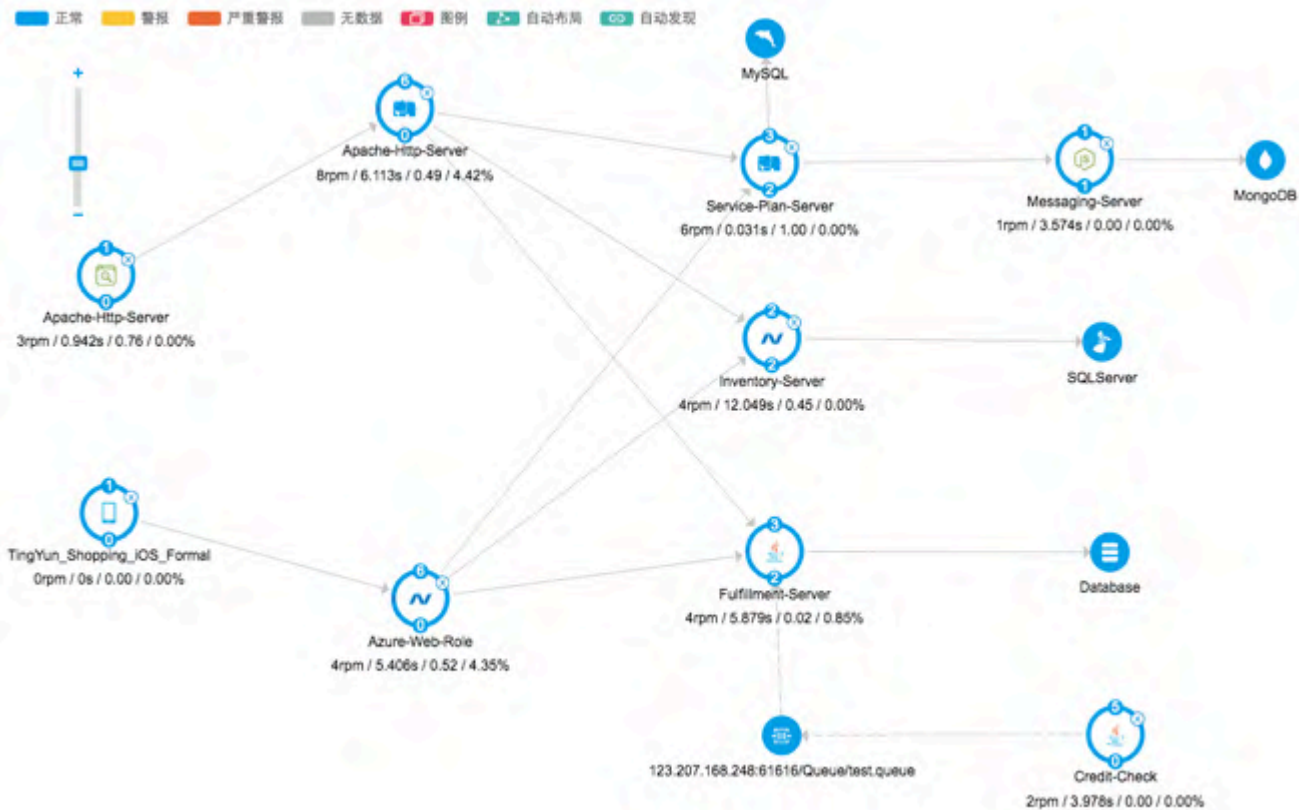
正常 警报 严重警报 无数据 图例 自动布局 自动发现

+
−

MySQL

6
0
Apache-Http-Server
8rpm / 6.113s / 0.49 / 4.42%

3
2
Service-Plan-Server
6rpm / 0.031s / 1.00 / 0.00%

1
1
Messaging-Server
1rpm / 3.574s / 0.00 / 0.00%

MongoDB

1
0
Apache-Http-Server
3rpm / 0.942s / 0.76 / 0.00%

2
2
Inventory-Server
4rpm / 12.049s / 0.45 / 0.00%

SQLServer

1
0
TingYun_Shopping_iOS_Formal
0rpm / 0s / 0.00 / 0.00%

6
0
Azure-Web-Role
4rpm / 5.406s / 0.52 / 4.35%

3
2
Fulfillment-Server
4rpm / 5.879s / 0.02 / 0.85%

Database

123.207.168.248:61616/Queue/test.queue

5
0
Credit-Check
2rpm / 3.978s / 0.00 / 0.00%